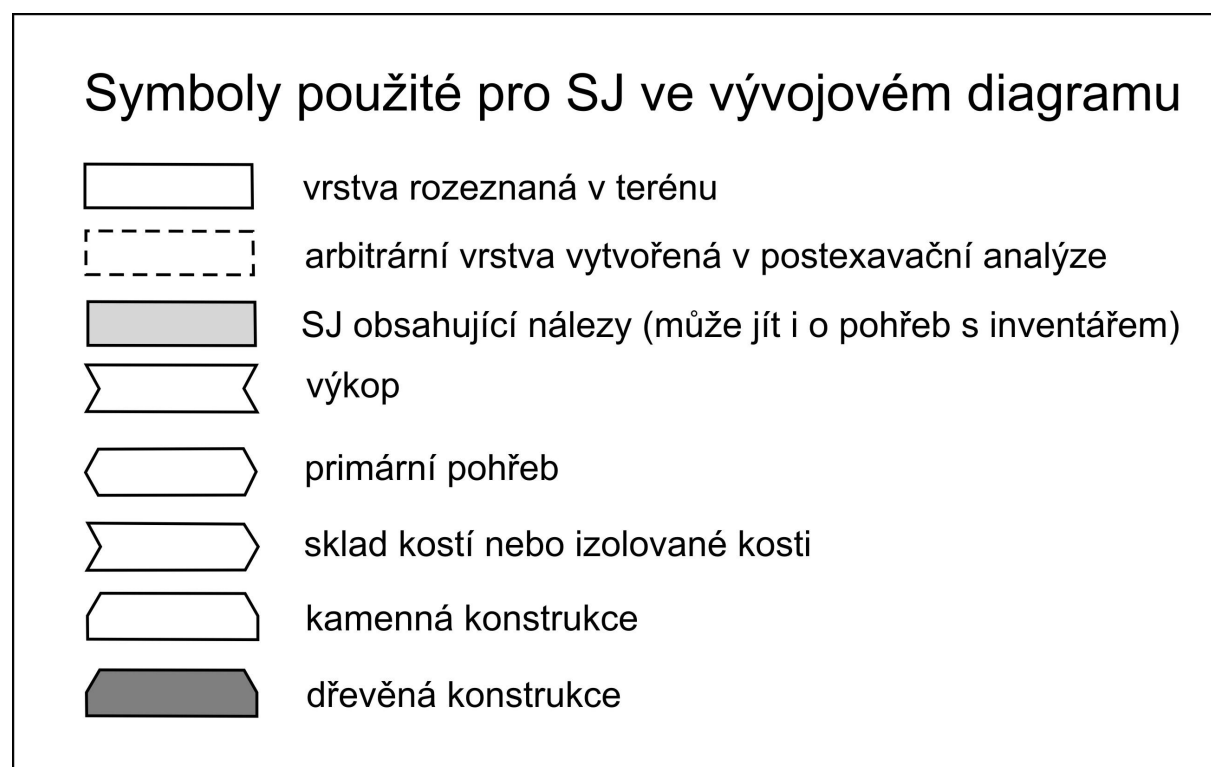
Symboly použité pro SJ ve vývojovém diagramu

vrstva rozeznaná v terénu

arbitrární vrstva vytvořená v postexavační analýze

SJ obsahující nálezy (může jít i o pohřeb s inventářem)

výkop

primární pohřeb

sklad kostí nebo izolované kosti

kamenná konstrukce

dřevěná konstrukce